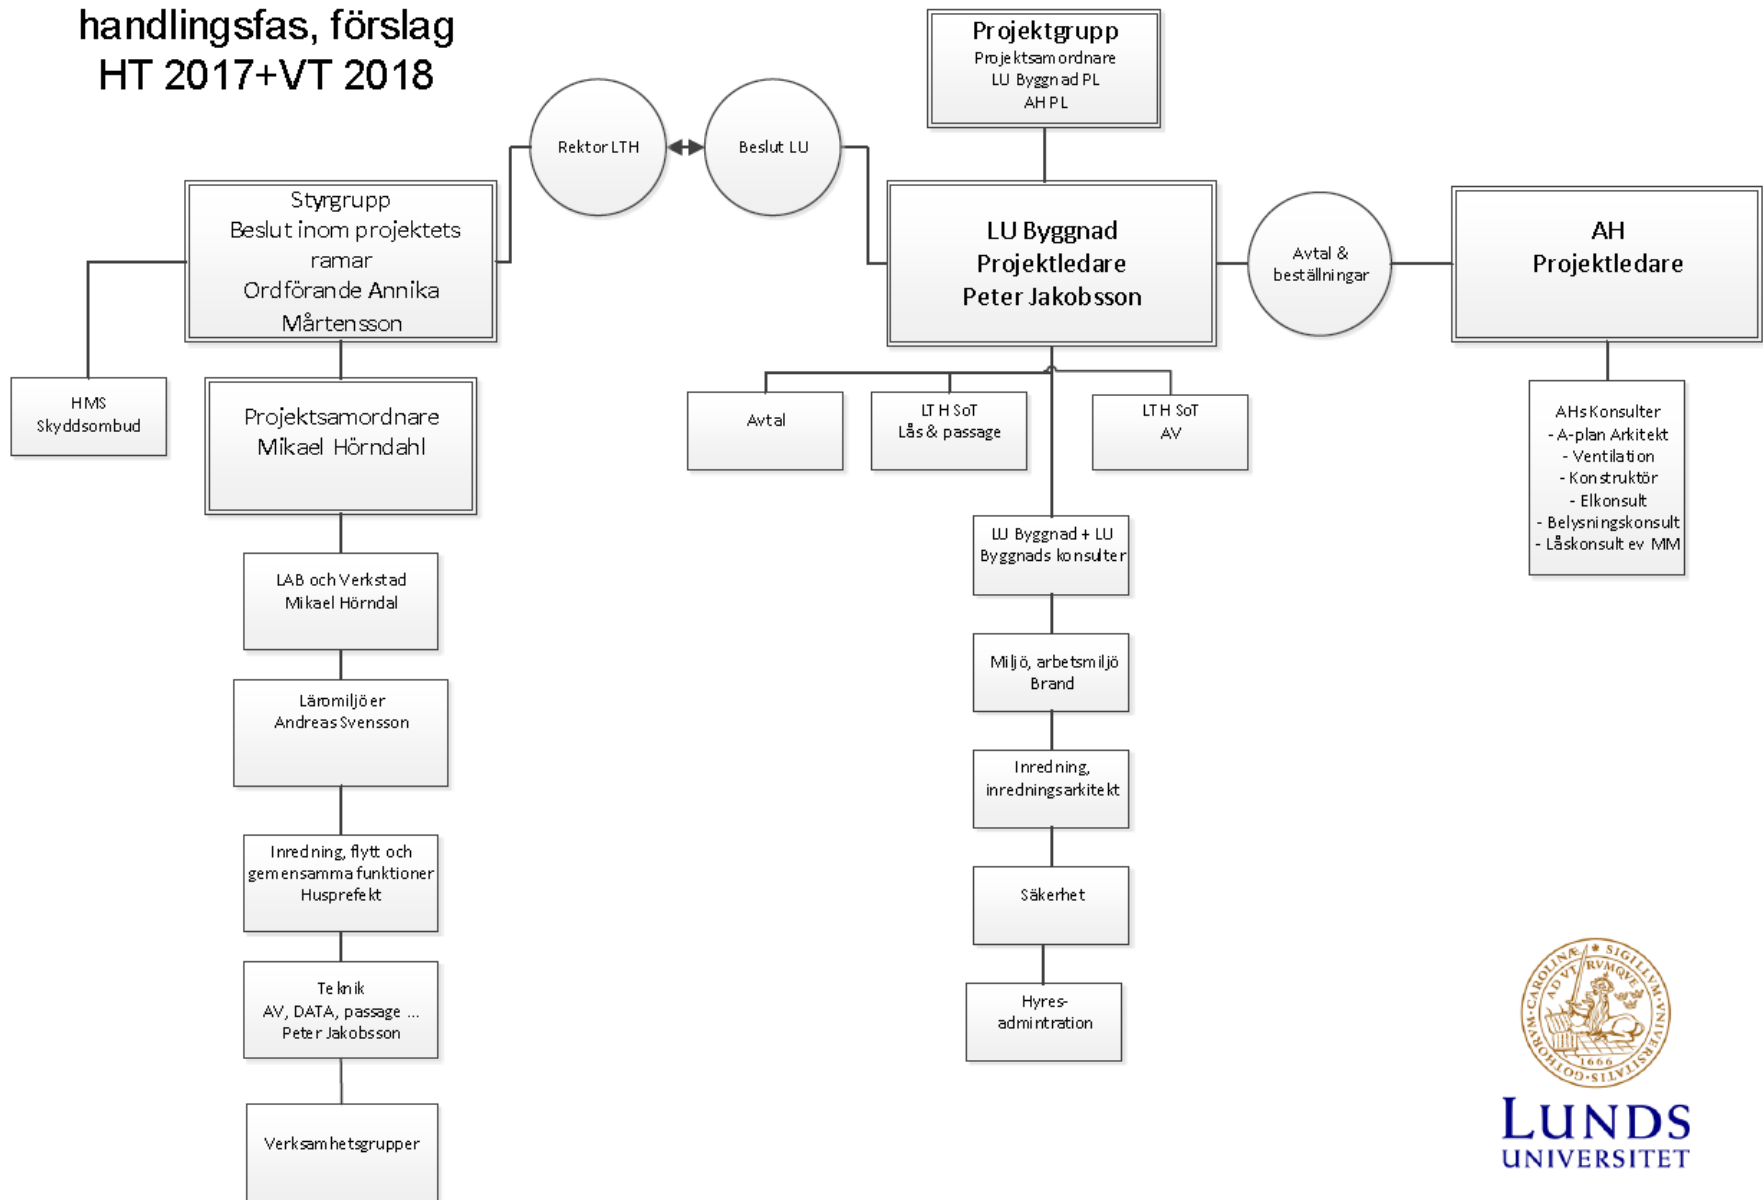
handlingsfas, förslag
HT 2017+VT 2018

Projektgrupp
Projektsamordnare
LU Byggnad PL
AH PL

Rektor LTH

Beslut LU

Styrgrupp
Beslut inom projektets ramar
Ordförande Annika Mårtensson

LU Byggnad
Projektledare
Peter Jakobsson

Avtal & beställningar

AH
Projektledare

HMS
Skyddsombud

Projektsamordnare
Mikael Hörndahl

Avtal

LTH SoT
Lås & passage

LTH SoT
AV

AHs Konsulter
- A-plan Arkitekt
- Ventilation
- Konstruktör
- Elkonsult
- Belysningskonsult
- Låskonsult ev MM

LU Byggnad + LU Byggnads konsulter

LAB och Verkstad
Mikael Hörndal

Miljö, arbetsmiljö
Brand

Läromiljöer
Andreas Svensson

Inredning, inredningsarkitekt

Inredning, flytt och gemensamma funktioner
Husprefekt

Säkerhet

Teknik
AV, DATA, passage ...
Peter Jakobsson

Hyres-admintration

Verksamhetsgrupper

CAROLINÆ · SIGILLUM · UNIVERSITATIS · LUNDENSIS · AD UTRUMQUE · 1666

LUNDS
UNIVERSITET